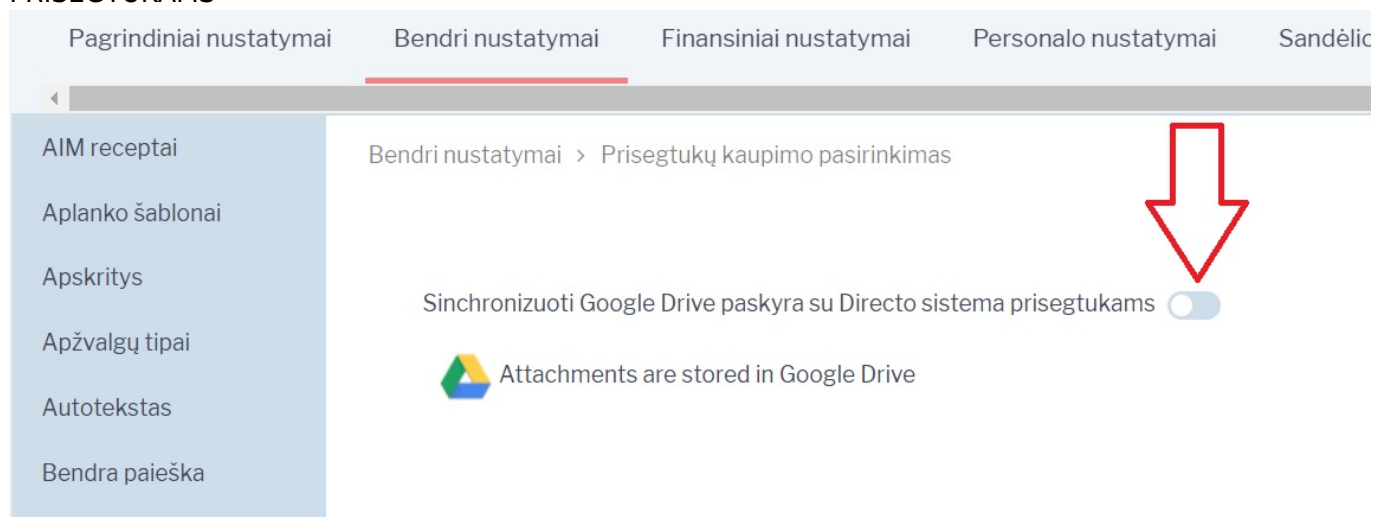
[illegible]

Pagrindiniai nustatymai Bendri nustatymai Finansiniai nustatymai Personalo nustatymai Sandėlio

AIM receptai
Aplanko šablonai
Apskritys
Apžvalgų tipai
Autotekstas
Bendra paieška

Bendri nustatymai > Prisegtukų kaupimo pasirinkimas

Sinchronizuoti Google Drive paskyra su Directo sistema prisegtukams

Attachments are stored in Google Drive